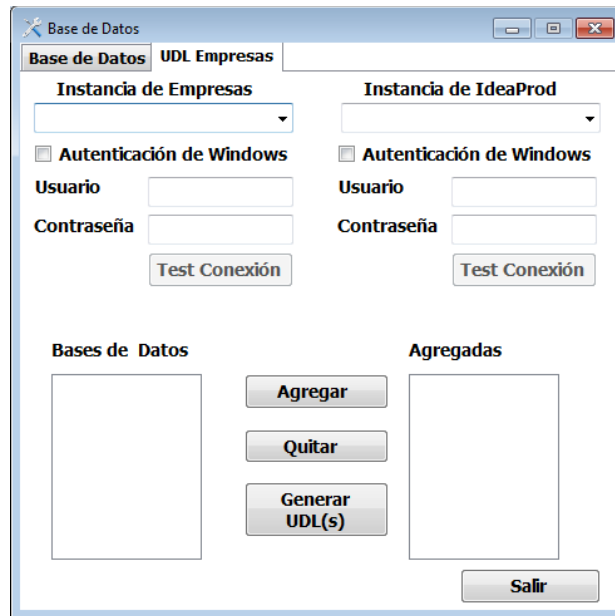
Base de Datos

Base de Datos | UDL Empresas

Instancia de Empresas

Autenticación de Windows

Usuario

Contraseña

Test Conexión

Instancia de IdeaProd

Autenticación de Windows

Usuario

Contraseña

Test Conexión

Bases de Datos

Agregar

Quitar

Generar UDL(s)

Agregadas

Salir